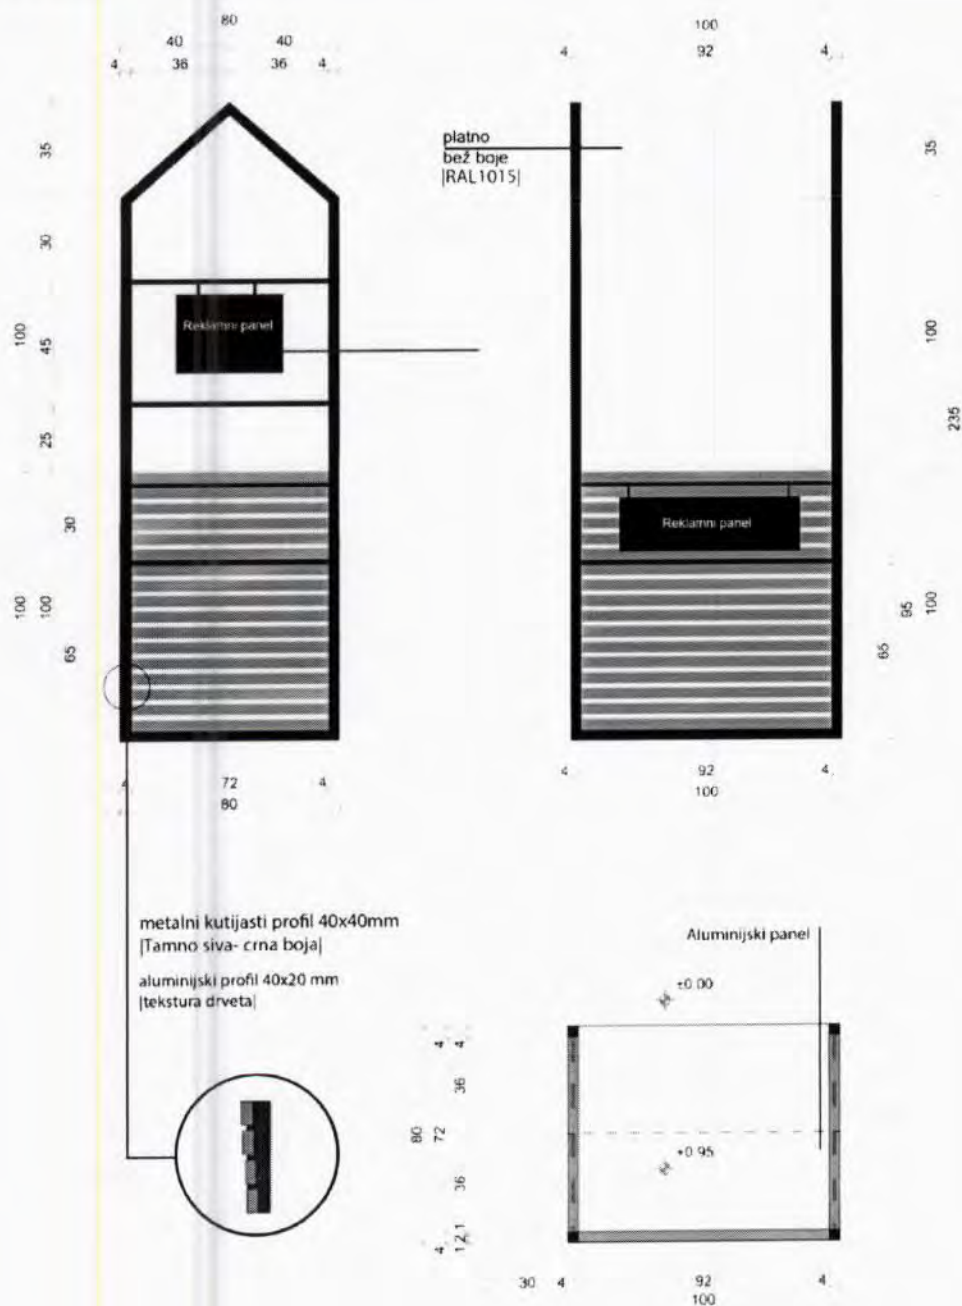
80
40 40
4 36 36 4

100
4 92 4

platno
bež boje
|RAL1015|

35
30
100 45
25
30
100 100
65

Reklamni panel

35
100
235
95 100
65

Reklamni panel

4 72 4
80

4 92 4
100

metalni kutijasti profil 40x40mm
|Tamno siva- crna boja|
aluminijski profil 40x20 mm
|tekstura drveta|

Aluminijski panel

±0.00
+0.95

4 4
36
80 72
36
4 1,2 1

30 4 92 4
100